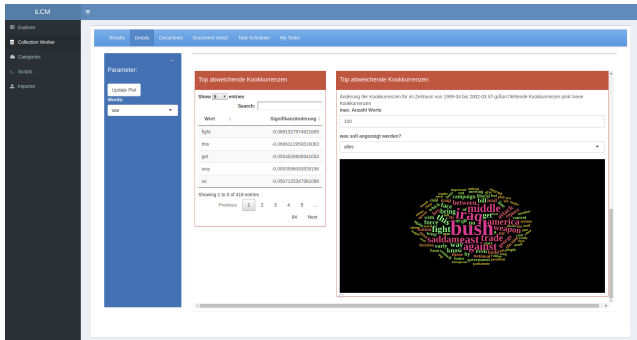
iLCM

Explorer
Collection Worker
Categories
Scripts
Importer

Results Details Documents Document View2 Task Scheduler My Tasks

Parameter:

Update Plot
Words:
war

Top abweichende Kookkurenzen

Show 5 entries
Search:

| Wort | Signifikanzänderung |
|---|---|
| fight | -0.0691327974921989 |
| this | -0.0660312950918063 |
| get | -0.0594559808841039 |
| way | -0.0593596093039196 |
| on | -0.0587125347965099 |

Showing 1 to 5 of 416 entries
Previous 1 2 3 4 5 ... 84 Next

Top abweichende Kookkurenzen

Änderung der Kookkurenzen für im Zeitraum von 1999-04 bis 2002-03 im größte/fehlende Kookkurenzen ganz/neue Kookkurenzen
max. Anzahl Worte
100
was soll angezeigt werden?
alles

bush iraq middle saddam east trade against america fight weapon bill way get bring